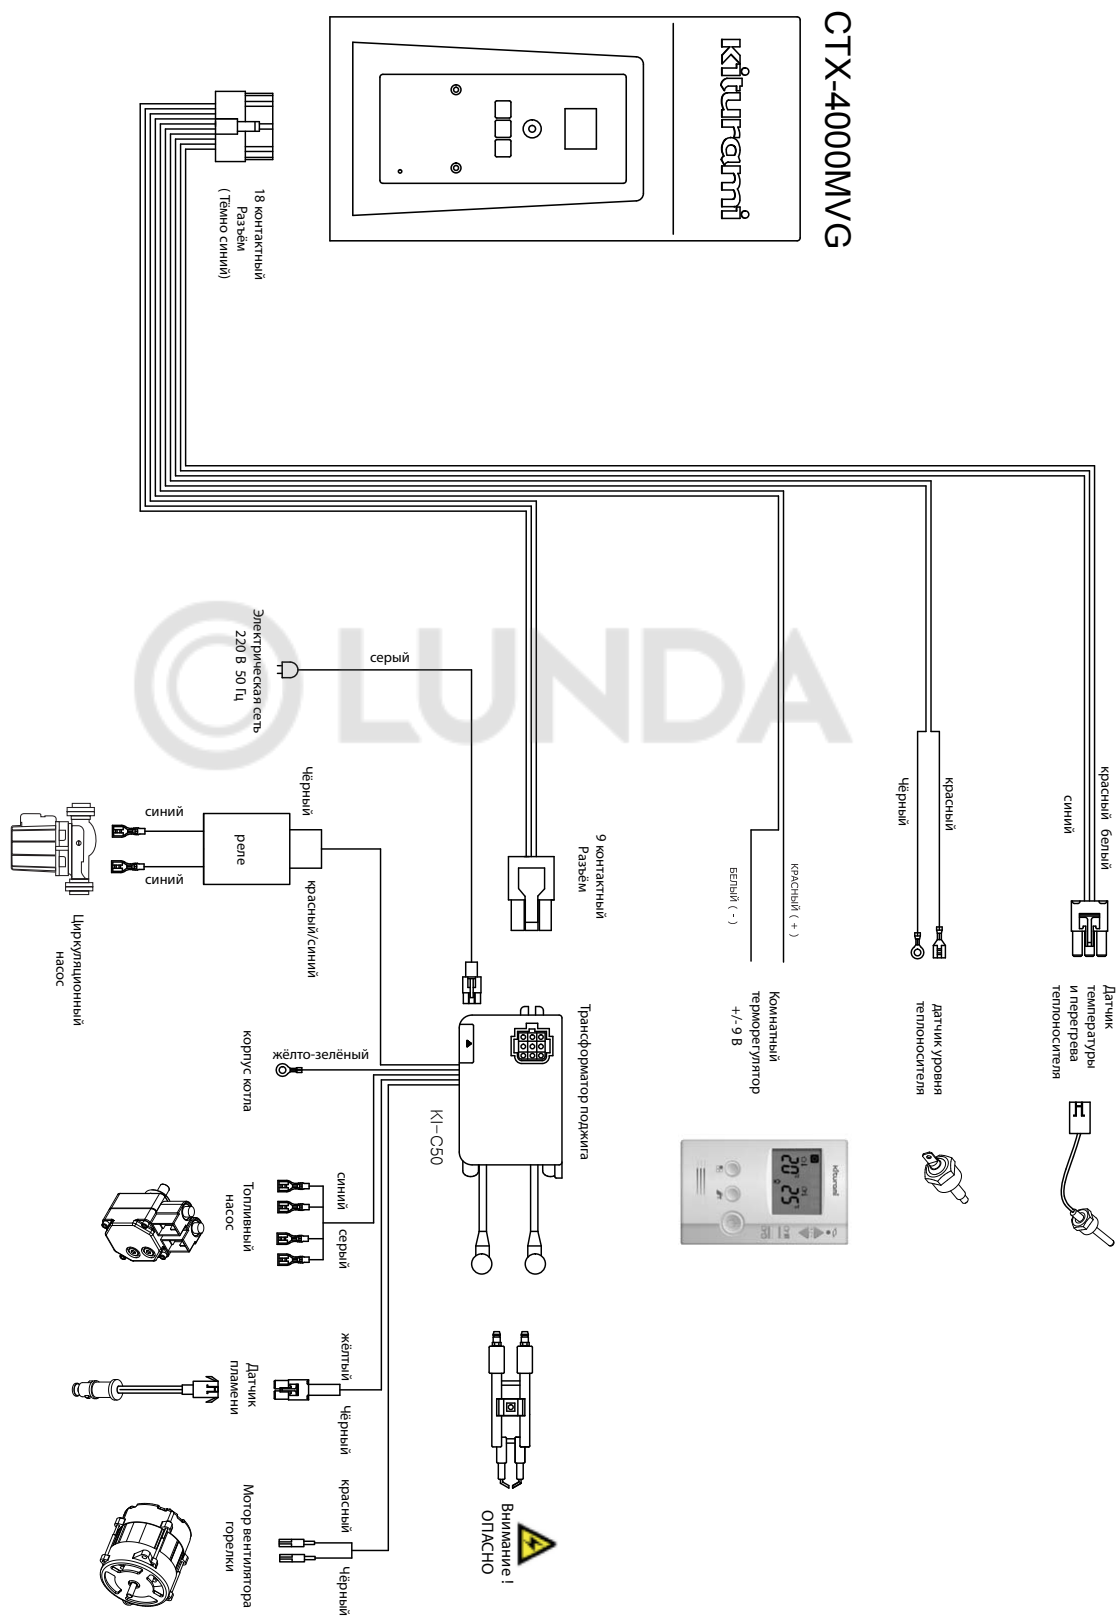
CTX-4000MVG

kiturami

18 контактный Разъём ( Тёмно синий)

LUNDA

Электрическая сеть 220 В 50 Гц

серый

чёрный

реле

синий

синий

красный/синий

Циркуляционный насос

9 контактный Разъём

КРАСНЫЙ ( + )

БЕЛЫЙ ( - )

Комнатный терморегулятор +/- 9 В

красный

чёрный

датчик уровня теплоносителя

красный белый

синий

Датчик температуры и перегрева теплоносителя

Трансформатор поджига

KI-C50

жёлто-зелёный

корпус котла

синий

серый

Топливный насос

жёлтый

чёрный

Датчик пламени

красный

чёрный

Мотор вентилятора горелки

Внимание ! ОПАСНО

kiturami

20 25